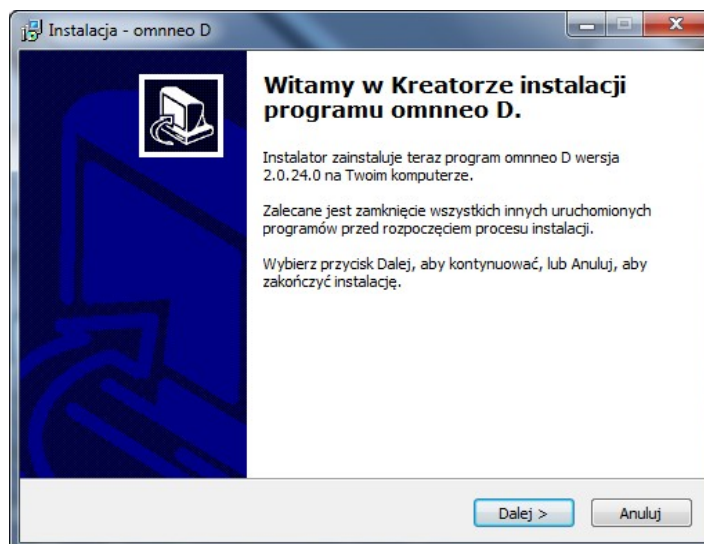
Instalacja - omnneo D

Witamy w Kreatorze instalacji programu omnneo D.

Instalator zainstaluje teraz program omnneo D wersja 2.0.24.0 na Twoim komputerze.

Zalecane jest zamknięcie wszystkich innych uruchomionych programów przed rozpoczęciem procesu instalacji.

Wybierz przycisk Dalej, aby kontynuować, lub Anuluj, aby zakończyć instalację.

Dalej >

Anuluj